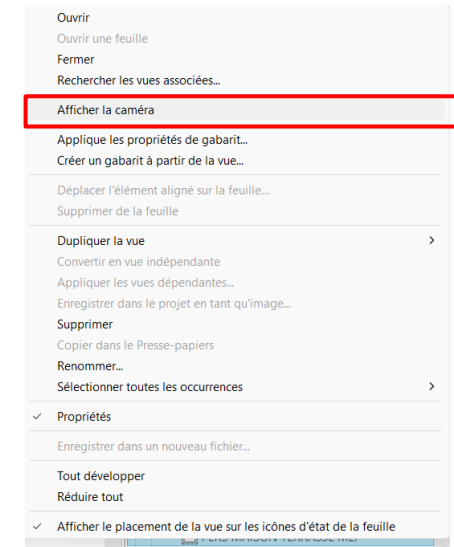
Ouvrir
Ouvrir une feuille
Fermer
Rechercher les vues associées...

Afficher la caméra

Applique les propriétés de gabarit...
Créer un gabarit à partir de la vue...

Déplacer l'élément aligné sur la feuille...
Supprimer de la feuille

Dupliquer la vue >
Convertir en vue indépendante
Appliquer les vues dépendantes...
Enregistrer dans le projet en tant qu'image...
Supprimer
Copier dans le Presse-papiers
Renommer...
Sélectionner toutes les occurrences >

✓ Propriétés

Enregistrer dans un nouveau fichier...

Tout développer
Réduire tout

✓ Afficher le placement de la vue sur les icônes d'état de la feuille

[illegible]